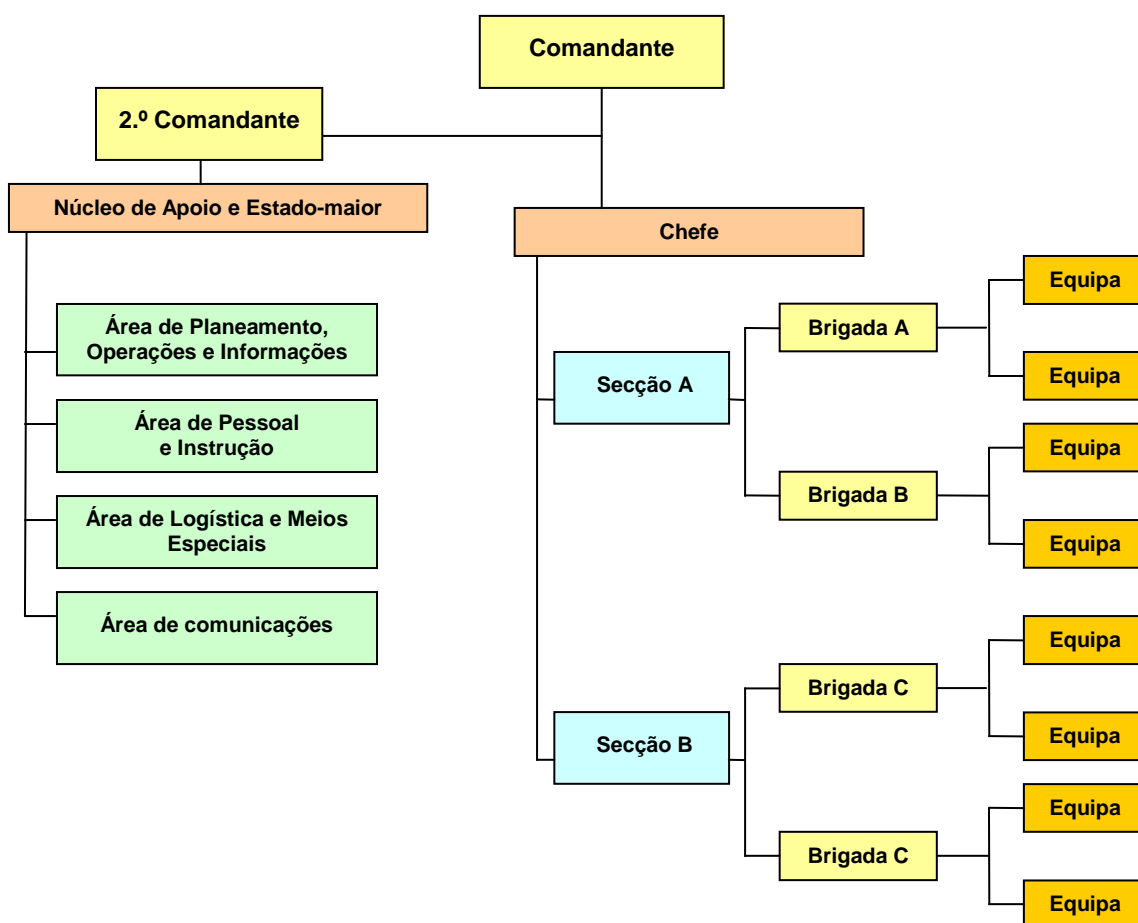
Comandante

2.º Comandante

Núcleo de Apoio e Estado-maior

Área de Planeamento, Operações e Informações

Área de Pessoal e Instrução

Área de Logística e Meios Especiais

Área de comunicações

Chefe

Secção A

Brigada A

Equipa

Equipa

Brigada B

Equipa

Equipa

Secção B

Brigada C

Equipa

Equipa

Brigada C

Equipa

Equipa